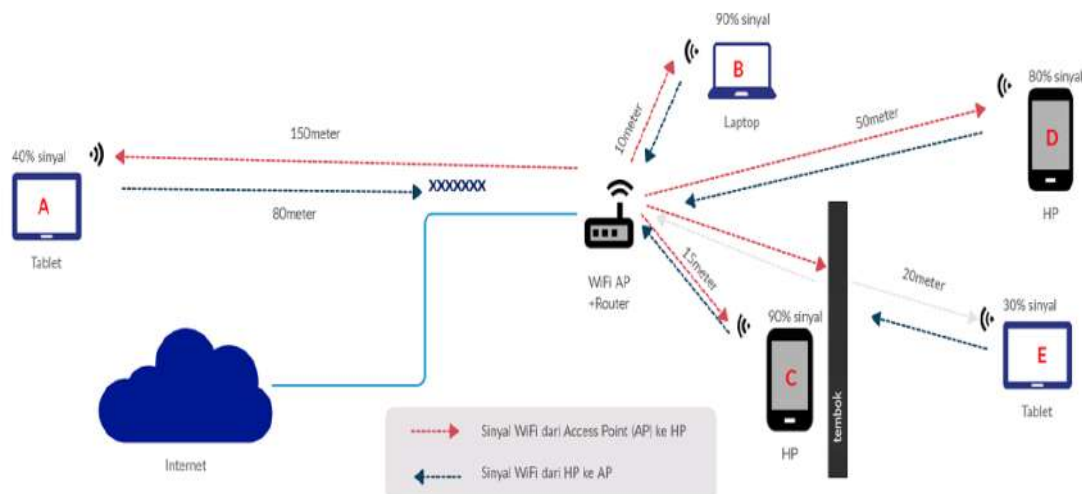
90% sinyal

B

Laptop

10meter

80% sinyal

D

HP

50meter

150meter

40% sinyal

A

Tablet

XXXXXXX

80meter

WiFi AP
+Router

15meter

90% sinyal

C

HP

tembok

20meter

30% sinyal

E

Tablet

Internet

Sinyal WiFi dari Access Point (AP) ke HP

Sinyal WiFi dari HP ke AP